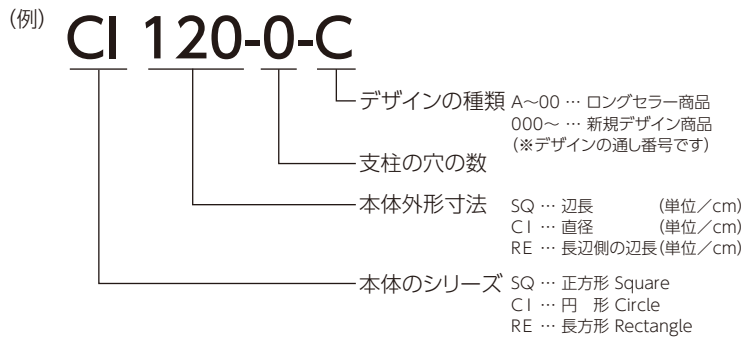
(例) CI 120-0-C

デザインの種類 A～00 … ロングセラー商品
000～ … 新規デザイン商品
(※デザインの通し番号です)

支柱の穴の数

本体外形寸法 SQ … 辺長 (単位／cm)
C I … 直径 (単位／cm)
RE … 長辺側の辺長(単位／cm)

本体のシリーズ SQ … 正方形 Square
C I … 円 形 Circle
RE … 長方形 Rectangle